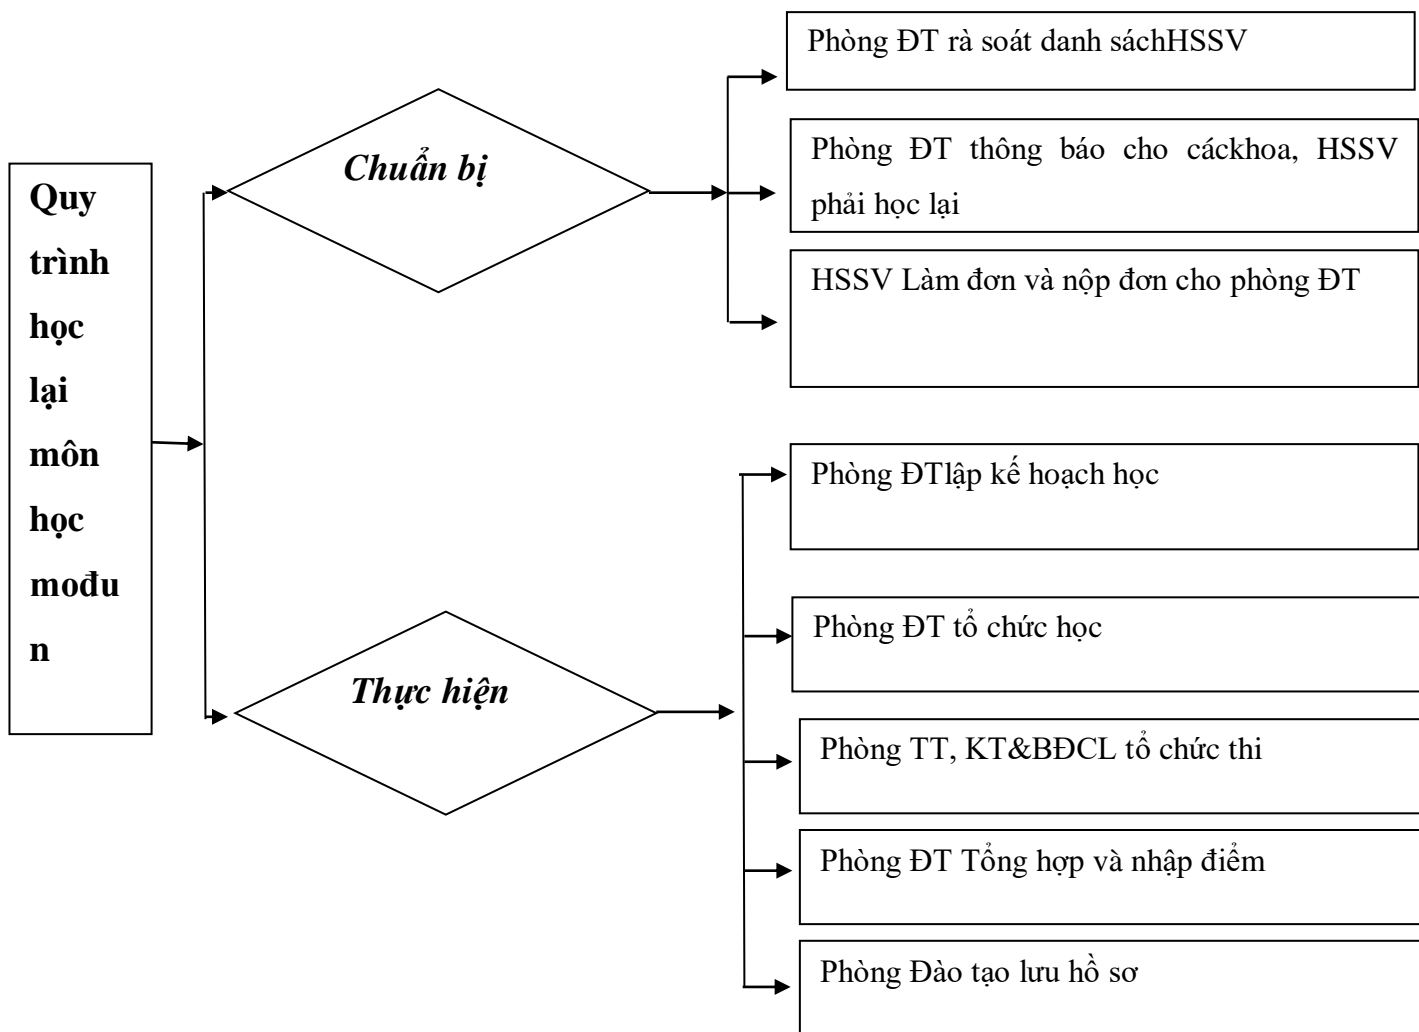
Quy trình học lại môn học mođun

Chuẩn bị

Phòng ĐT rà soát danh sáchHSSV

Phòng ĐT thông báo cho cáckhoa, HSSV phải học lại

HSSV Làm đơn và nộp đơn cho phòng ĐT

Thực hiện

Phòng ĐTlập kế hoạch học

Phòng ĐT tổ chức học

Phòng TT, KT&BĐCL tổ chức thi

Phòng ĐT Tổng hợp và nhập điểm

Phòng Đào tạo lưu hồ sơ